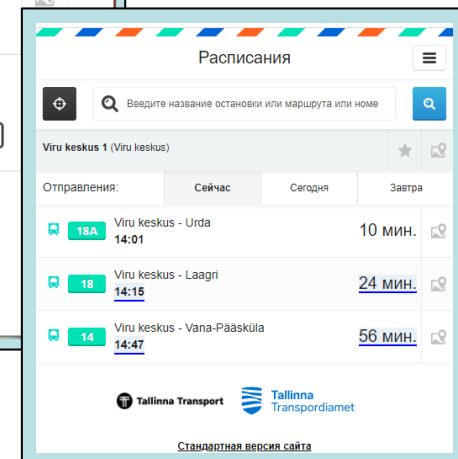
Расписания

Введите название остановки или маршрута или номе

Viru keskus 1 (Viru keskus)

Отправления: Сейчас Сегодня Завтра

18A Viru keskus - Urda
14:01
10 мин.

18 Viru keskus - Laagri
14:15
24 мин.

14 Viru keskus - Vana-Pääsküla
14:47
56 мин.

Tallinna Transport

Tallinna Transpordiamet

Стандартная версия сайта